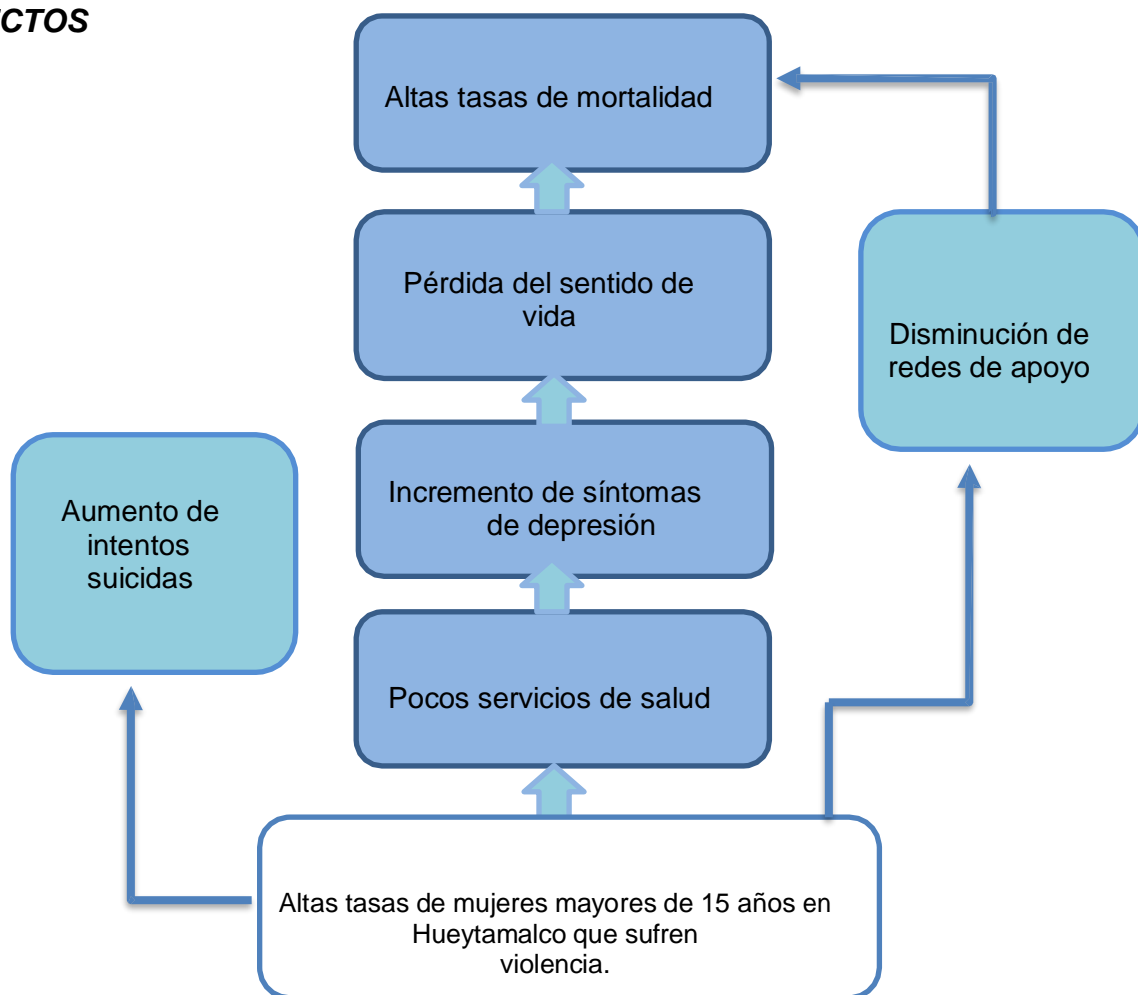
CTOS

Altas tasas de mortalidad

Pérdida del sentido de vida

Disminución de redes de apoyo

Aumento de intentos suicidas

Incremento de síntomas de depresión

Pocos servicios de salud

Altas tasas de mujeres mayores de 15 años en Hueytamalco que sufren violencia.